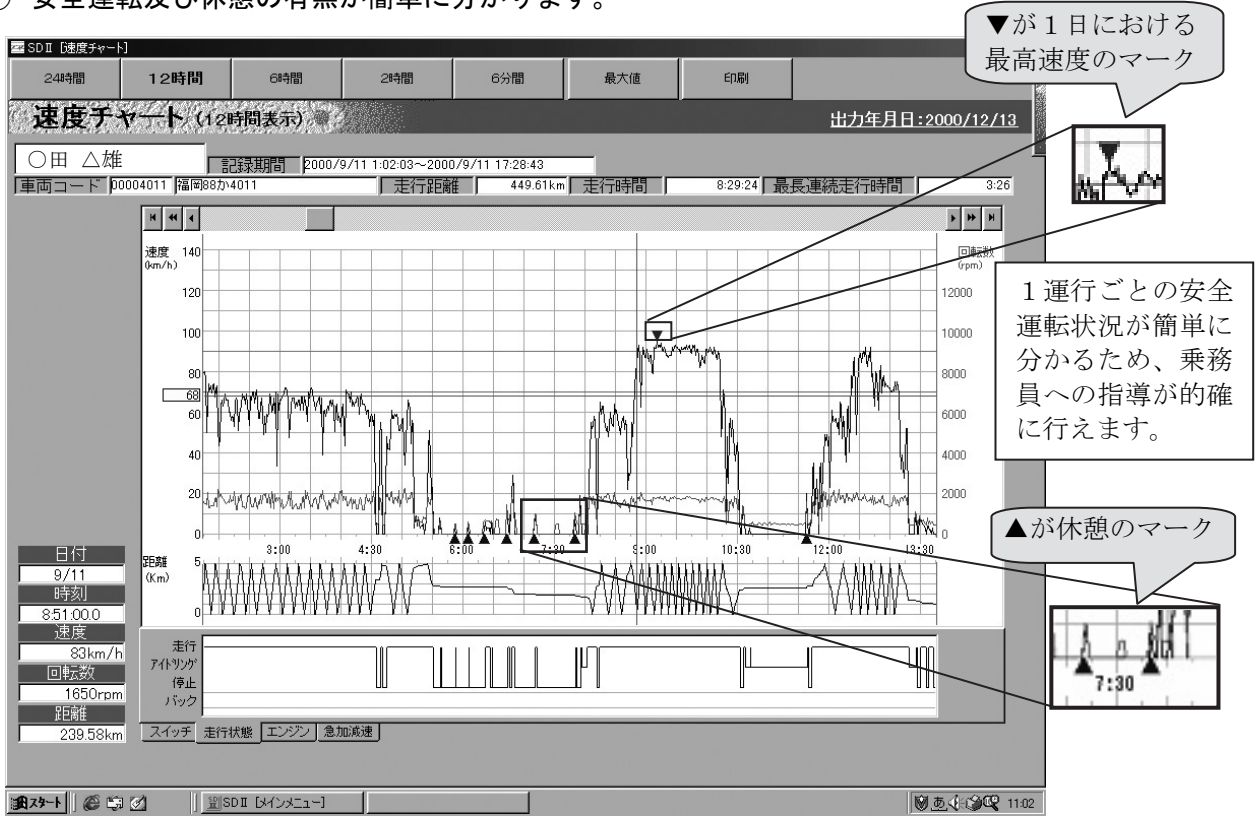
○ 安全運転及び休憩の有無が簡単に分かります。

SDⅡ [速度チャート]

24時間 | 12時間 | 6時間 | 2時間 | 6分間 | 最大値 | 印刷

速度チャート (12時間表示)

出力年月日:2000/12/13

○田 △雄

記録期間 2000/9/11 1:02:03~2000/9/11 17:28:43

車両コード 00004011 福岡88か4011

走行距離 449.61km 走行時間 8:29:24 最長連続走行時間 3:26

速度 (km/h) 140 120 100 80 68 60 40 20 0

回転数 (rpm) 12000 10000 8000 6000 4000 2000 0

3:00 4:30 6:00 7:30 9:00 10:30 12:00 13:30

距離 (Km) 5 0

日付 9/11
時刻 8:51:00.0
速度 83km/h
回転数 1650rpm
距離 239.58km

走行
アイドリング
停止
バック

スイッチ 走行状態 エンジン 急加減速

スタート SDⅡ [メインメニュー] 11:02

▼が1日における最高速度のマーク

1運行ごとの安全運転状況が簡単に分かるため、乗務員への指導が的確に行えます。

▲が休憩のマーク

7:30